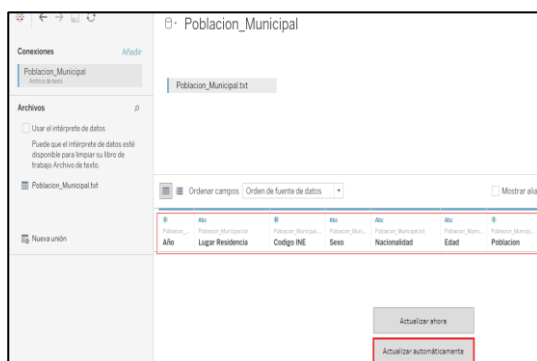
Poblacion_Municipal

Conexiones
Añadir
Poblacion_Municipal
Archivo de texto

Archivos
Usar el intérprete de datos
Puede que el intérprete de datos esté disponible para limpiar su libro de trabajo Archivo de texto.
Poblacion_Municipal.txt

Nueva unión

Poblacion_Municipal.txt

Ordenar campos Orden de fuente de datos
Mostrar ali

| # | Abc | # | Abc | Abc | Abc | # |
|---|---|---|---|---|---|---|
| Poblacion_... | Poblacion_Municipal.txt | Poblacion_Municipal... | Poblacion_Muni... | Poblacion_Municipal.txt | Poblacion_Munic... | Poblacion_Municip... |
| Año | Lugar Residencia | Codigo INE | Sexo | Nacionalidad | Edad | Poblacion |

Actualizar ahora
Actualizar automáticamente